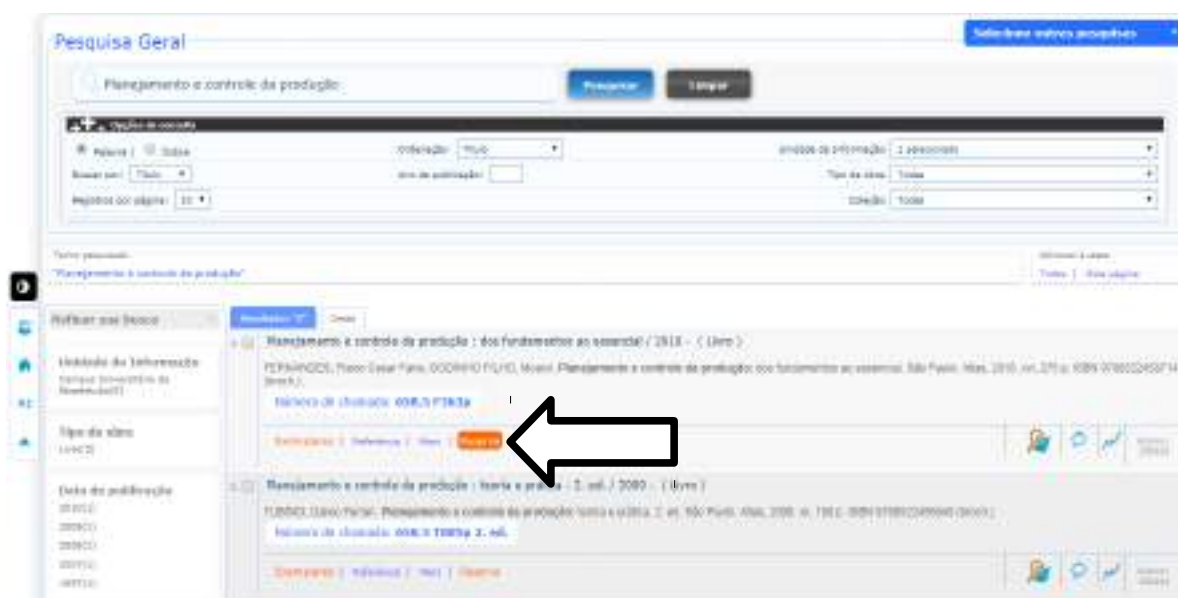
Pesquisa Geral

Selecionar outras pesquisas

Planejamento e controle da produção

Pesquisar

Limpar

Opções de consulta

Palavra | Índice

Ordenação: Título

Unidade de Informação: 1 selecionada

Buscar por: Título

Ano de publicação:

Tipo de obra: Todos

Registros por página: 10

Coleção: Todos

Termo pesquisado:

"Planejamento e controle da produção"

Adicionar à cesta:

Todos | Esta página

Refinar sua busca

Resultados (2)

Cesta

Unidade de Informação

Campus Universitário de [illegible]

Tipo de obra

Livro(2)

Data de publicação

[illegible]

Planejamento e controle da produção : dos fundamentos ao essencial / 2010 - ( Livro )

FERNANDES, Flavio Cesar Faria; GODINHO FILHO, Moacir. Planejamento e controle da produção: dos fundamentos ao essencial. São Paulo: Atlas, 2010. xvi, 275 p. ISBN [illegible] (broch.).

Número de chamada: 658.5 F363p

Exemplares | Referência | Marc | Reserva

Planejamento e controle da produção : teoria e prática - 2. ed. / 2000 - ( Livro )

TUBINO, Dalvio Ferrari. Planejamento e controle da produção: teoria e prática. 2. ed. São Paulo: Atlas, 2000. xi, 190 p. ISBN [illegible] (broch.).

Número de chamada: 658.5 T885p 2. ed.

Exemplares | Referência | Marc | Reserva